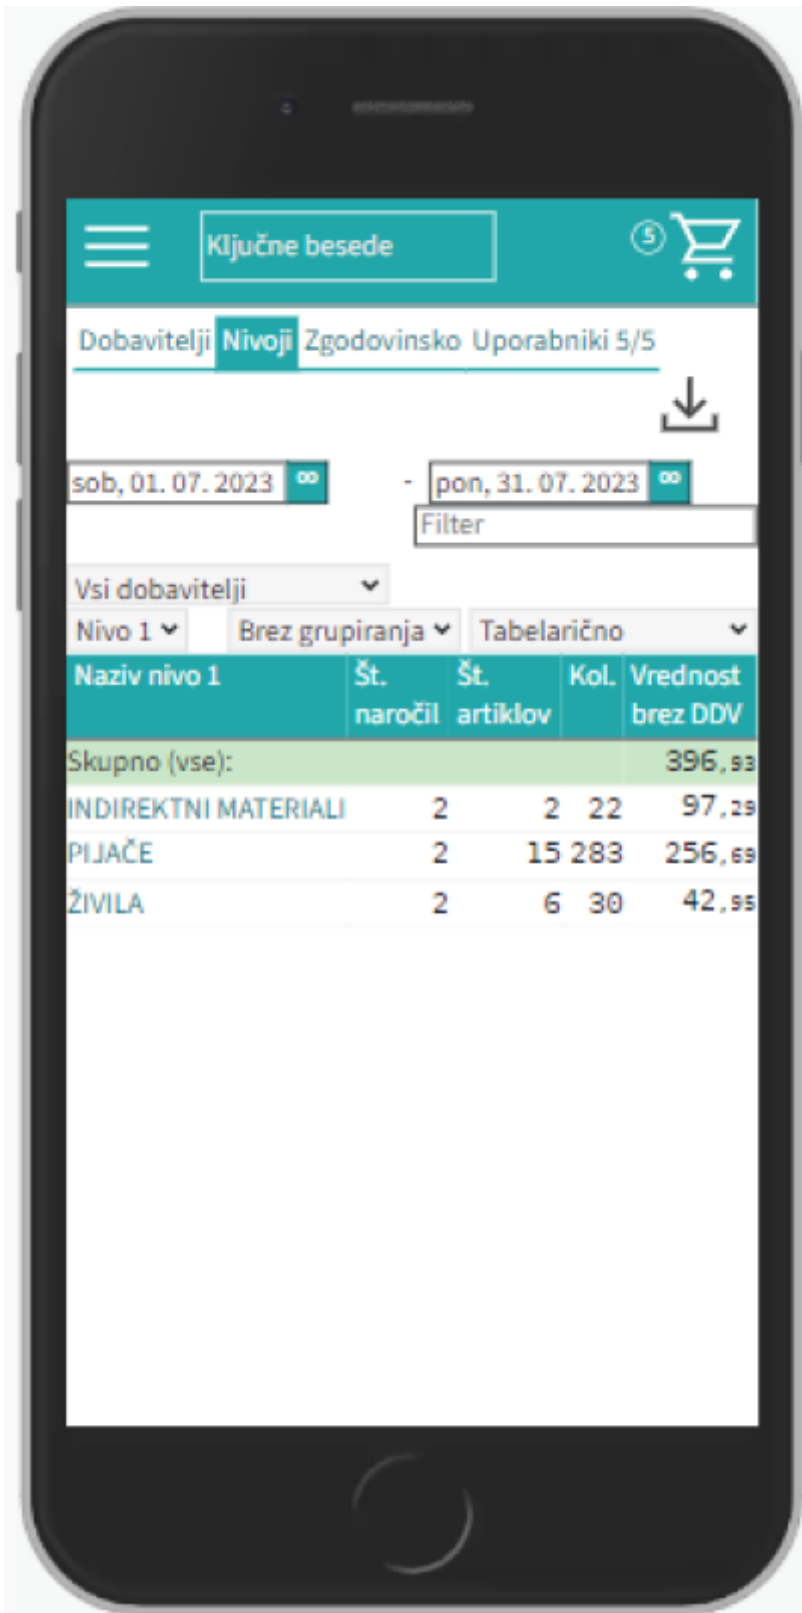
Ključne besede

5

Dobavitelji Nivoji Zgodovinsko Uporabniki 5/5

sob, 01. 07. 2023 ∞ - pon, 31. 07. 2023 ∞

Filter

Vsi dobavitelji

Nivo 1 Brez grupiranja Tabelarično

| Naziv nivo 1 | Št. naročil | Št. artiklov | Kol. | Vrednost brez DDV |
|---|---|---|---|---|
| Skupno (vse): | | | | 396,93 |
| INDIREKTNI MATERIALI | 2 | 2 | 22 | 97,29 |
| PIJAČE | 2 | 15 | 283 | 256,69 |
| ŽIVILA | 2 | 6 | 30 | 42,95 |